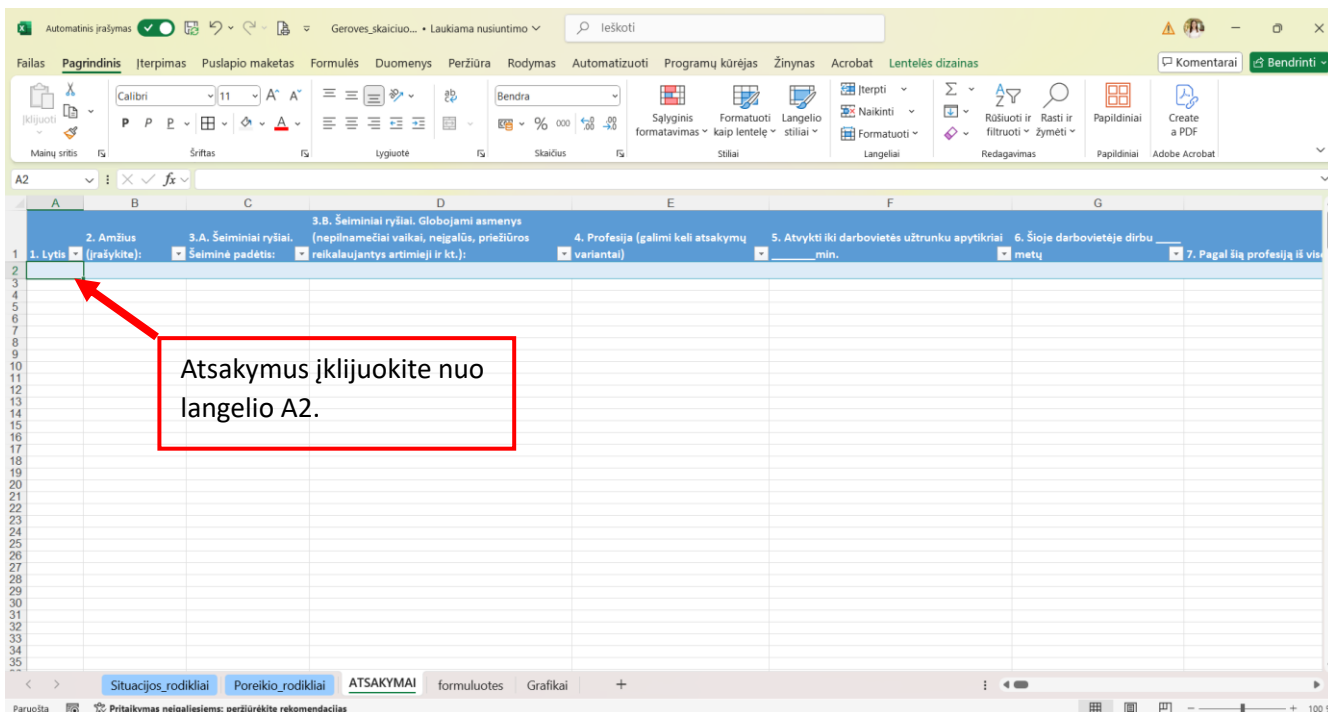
Automatinis įrašymas Geroves_skaiciuo... • Laukiama nusiuntimo Ieškoti

Failas Pagrindinis Įterpimas Puslapio maketas Formulės Duomenys Peržiūra Rodymas Automatizuoti Programų kūrėjas Žinynas Acrobat Lentelės dizainas Komentarai Bendrinti

Įklijuoti Mainų sritis Calibri 11 P P P Šriftas Lygiuotė Bendra % 000 Skaičius Sąlyginis formatavimas Formatuoti kaip lentelę Langelio stiliai Stiliai Įterpti Naikinti Formatuoti Langeliai Rūšiuoti ir filtruoti Rasti ir žymėti Redagavimas Papildiniai Papildiniai Create a PDF Adobe Acrobat

A2 fx

| | A | B | C | D | E | F | G |
|---|---|---|---|---|---|---|---|
| 1 | 1. Lytis | 2. Amžius (įrašykite): | 3.A. Šeiminiai ryšiai. Šeiminė padėtis: | 3.B. Šeiminiai ryšiai. Globojami asmenys (nepilnamečiai vaikai, neįgalūs, priežiūros reikalaujantys artimieji ir kt.): | 4. Profesija (galimi keli atsakymų variantai) | 5. Atvykti iki darbovietės užtrunku apytikriai _______min. | 6. Šioje darbovietėje dirbu ____ metų | 7. Pagal šią profesiją iš viso |

2 3 4 5 6 7 8 9 10 11 12 13 14 15 16 17 18 19 20 21 22 23 24 25 26 27 28 29 30 31 32 33 34 35

Atsakymus įklijuokite nuo langelio A2.

Situacijos_rodikliai Poreikio_rodikliai ATSAKYMAI formuluotes Grafikai +

Paruošta Pritaikymas neįgaliesiems: peržiūrėkite rekomendacijas 100